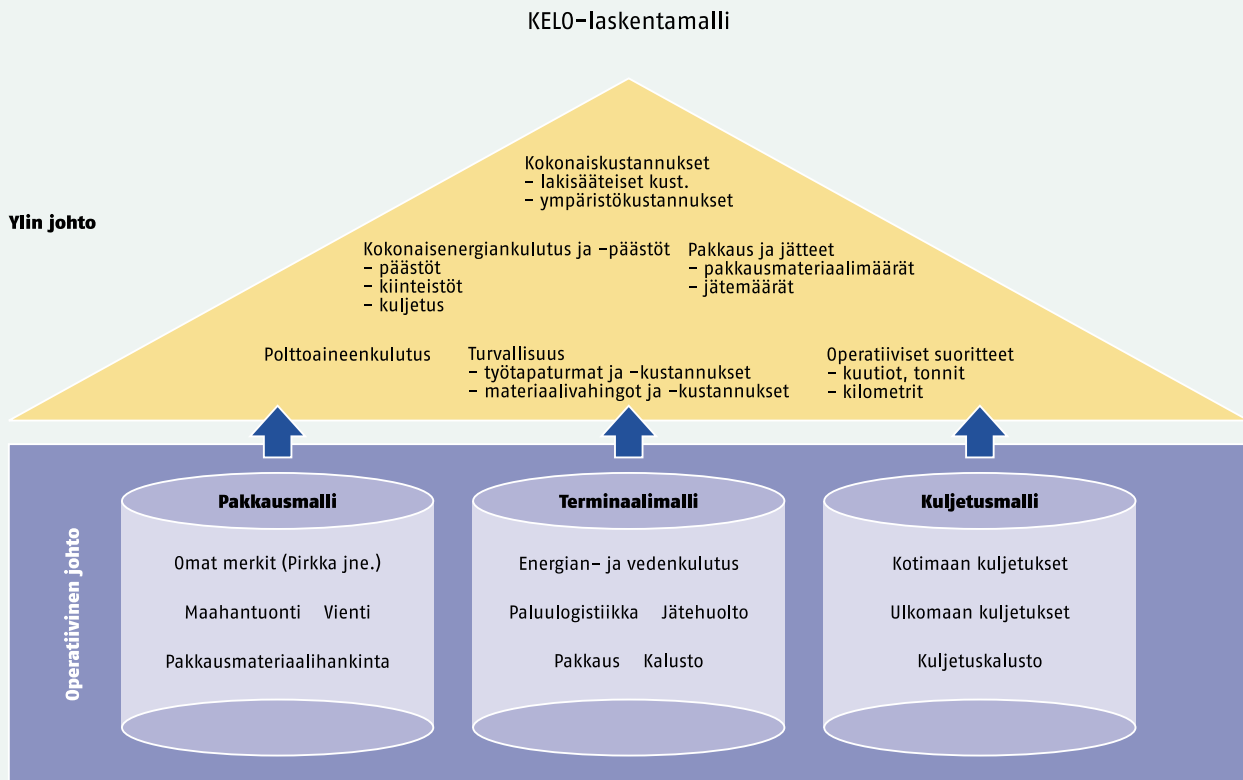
KELO-laskentamalli

Ylin johto

Kokonaiskustannukset
– lakisääteiset kust.
– ympäristökustannukset

Kokonaisenergiankulutus ja -päästöt
– päästöt
– kiinteistöt
– kuljetus

Pakkaus ja jätteet
– pakkausmateriaalimäärät
– jätemäärät

Polttoaineenkulutus

Turvallisuus
– työtapaturmat ja -kustannukset
– materiaalivahingot ja -kustannukset

Operatiiviset suoritteet
– kuutiot, tonnit
– kilometrit

Operatiivinen johto

Pakkausmalli

Omat merkit (Pirkka jne.)

Maahantuonti Vienti

Pakkausmateriaalihankinta

Terminaalimalli

Energian- ja vedenkulutus

Paluulogistiikka Jätehuolto

Pakkaus Kalusto

Kuljetusmalli

Kotimaan kuljetukset

Ulkomaan kuljetukset

Kuljetuskalusto